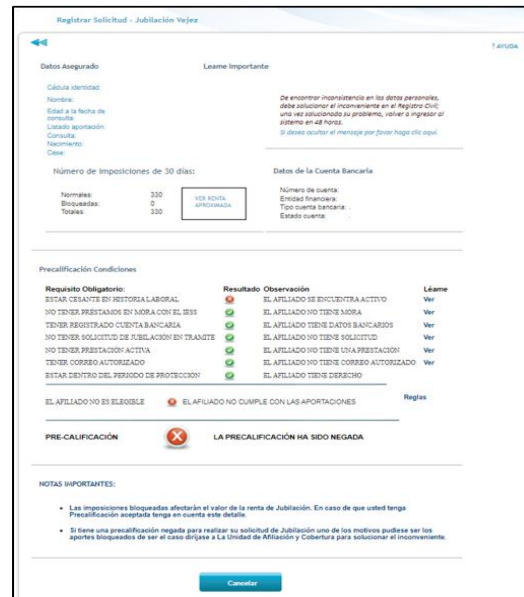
Registrar Solicitud - Jubilación Vejez

? AYUDA

Datos Asegurado

Leame Importante

Cédula identidad:
Nombre:
Edad a la fecha de consulta:
Listado aportación:
Consulta:
Nacimiento:
Cese:

De encontrar inconsistencia en los datos personales, debe solucionar el inconveniente en el Registro Civil; una vez solucionado su problema, volver a ingresar al sistema en 48 horas.
Si desea ocultar el mensaje por favor haga clic aquí.

Número de Imposiciones de 30 días:

Normales: 330
Bloqueadas: 0
Totales: 330

VER RENTA APROXIMADA

Datos de la Cuenta Bancaria

Número de cuenta:
Entidad financiera:
Tipo cuenta bancaria:
Estado cuenta:

Precalificación Condiciones

| Requisito Obligatorio: | Resultado | Observación | Léame |
|---|---|---|---|
| ESTAR CESANTE EN HISTORIA LABORAL | | EL AFILIADO SE ENCUENTRA ACTIVO | Ver |
| NO TENER PRESTAMOS EN MORA CON EL IESS | | EL AFILIADO NO TIENE MORA | Ver |
| TENER REGISTRADO CUENTA BANCARIA | | EL AFILIADO TIENE DATOS BANCARIOS | Ver |
| NO TENER SOLICITUD DE JUBILACION EN TRAMITE | | EL AFILIADO NO TIENE SOLICITUD | Ver |
| NO TENER PRESTACION ACTIVA | | EL AFILIADO NO TIENE UNA PRESTACION | Ver |
| TENER CORREO AUTORIZADO | | EL AFILIADO NO TIENE CORREO AUTORIZADO | Ver |
| ESTAR DENTRO DEL PERIODO DE PROTECCION | | EL AFILIADO TIENE DERECHO | |

EL AFILIADO NO ES ELEGIBLE    EL AFILIADO NO CUMPLE CON LAS APORTACIONES    Reglas

PRE-CALIFICACIÓN    LA PRECALIFICACION HA SIDO NEGADA

NOTAS IMPORTANTES:

• Las imposiciones bloqueadas afectarán el valor de la renta de Jubilación. En caso de que usted tenga Precalificación aceptada tenga en cuenta este detalle.

• Si tiene una precalificación negada para realizar su solicitud de Jubilación uno de los motivos pudiese ser los aportes bloqueados de ser el caso diríjase a La Unidad de Afiliación y Cobertura para solucionar el inconveniente.

Cancelar